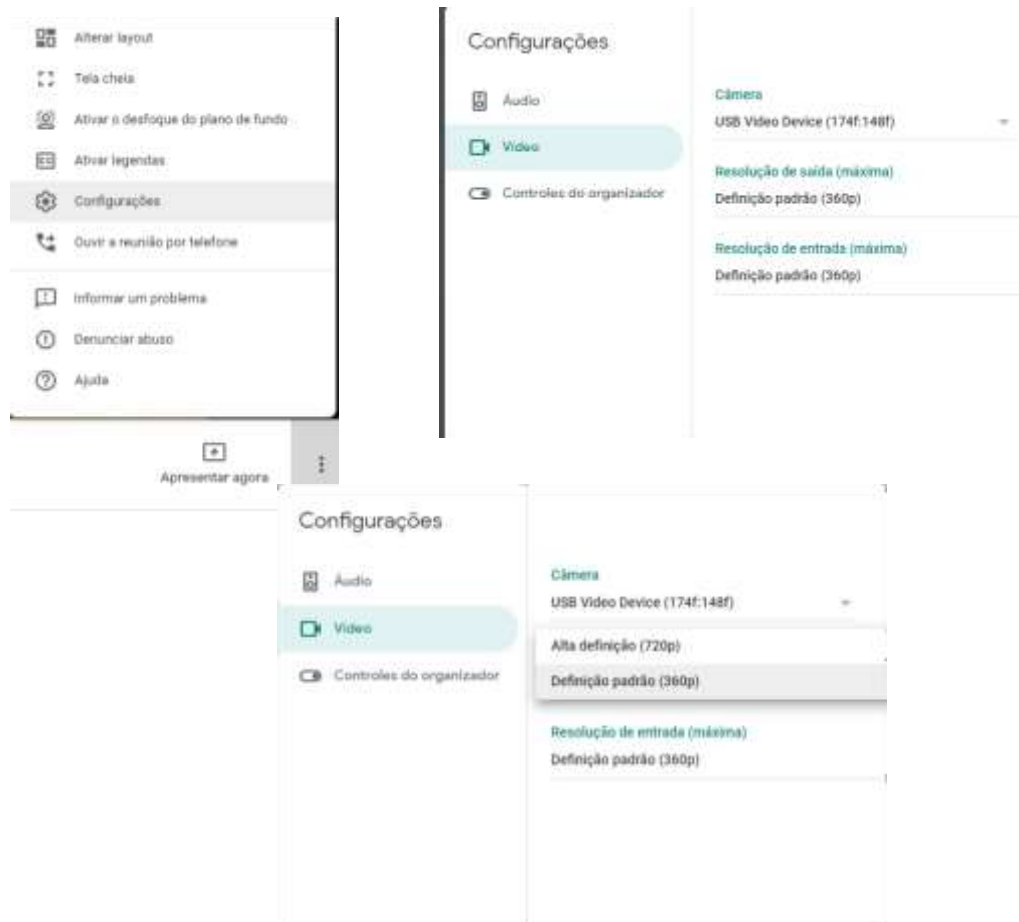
Alterar layout

Tela cheia

Ativar o desfoque do plano de fundo

Ativar legendas

Configurações

Ouvir a reunião por telefone

Informar um problema

Denunciar abuso

Ajuda

Apresentar agora

Configurações

Áudio

Vídeo

Controles do organizador

Câmera

USB Video Device (174f:148f)

Resolução de saída (máxima)

Definição padrão (360p)

Resolução de entrada (máxima)

Definição padrão (360p)

Configurações

Áudio

Vídeo

Controles do organizador

Câmera

USB Video Device (174f:148f)

Alta definição (720p)

Definição padrão (360p)

Resolução de entrada (máxima)

Definição padrão (360p)